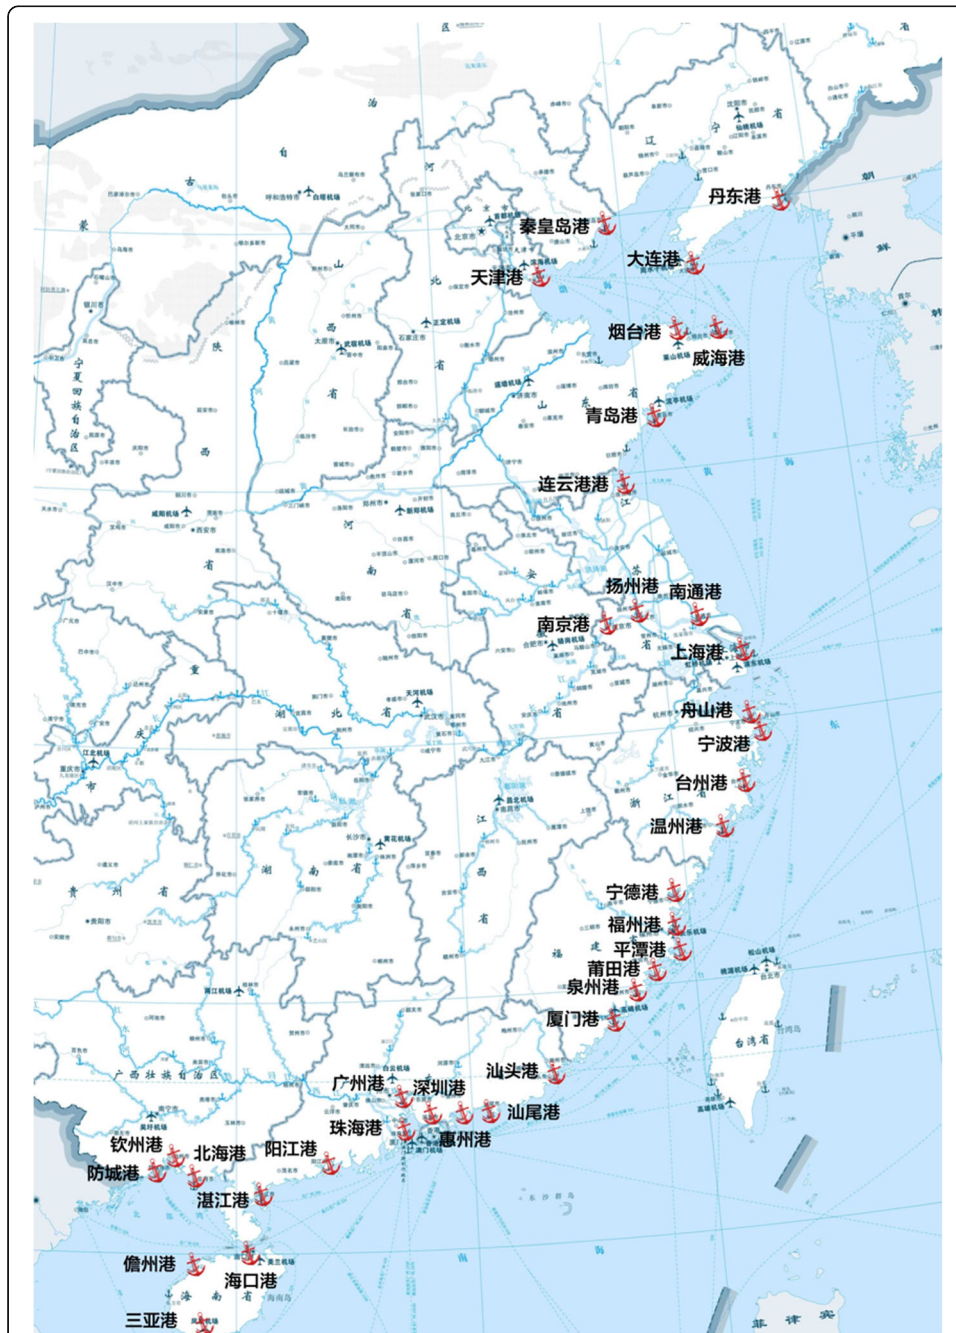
丹东港
秦皇岛港
大连港
天津港
烟台港
威海港
青岛港
连云港港
扬州港
南通港
南京港
上海港
舟山港
宁波港
台州港
温州港
宁德港
福州港
平潭港
莆田港
泉州港
厦门港
汕头港
广州港
深圳港
汕尾港
珠海港
惠州港
钦州港
北海港
阳江港
防城港
湛江港
儋州港
海口港
三亚港
台湾省